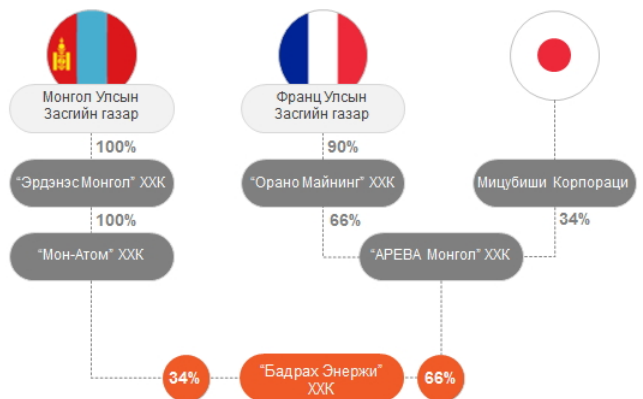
Монгол Улсын Засгийн газар

100%

"Эрдэнэс Монгол" ХХК

100%

"Мон-Атом" ХХК

Франц Улсын Засгийн газар

90%

"Орано Майнинг" ХХК

66%

Мицубиши Корпораци

34%

"АРЕВА Монгол" ХХК

34%

"Бадрах Энержи" ХХК

66%